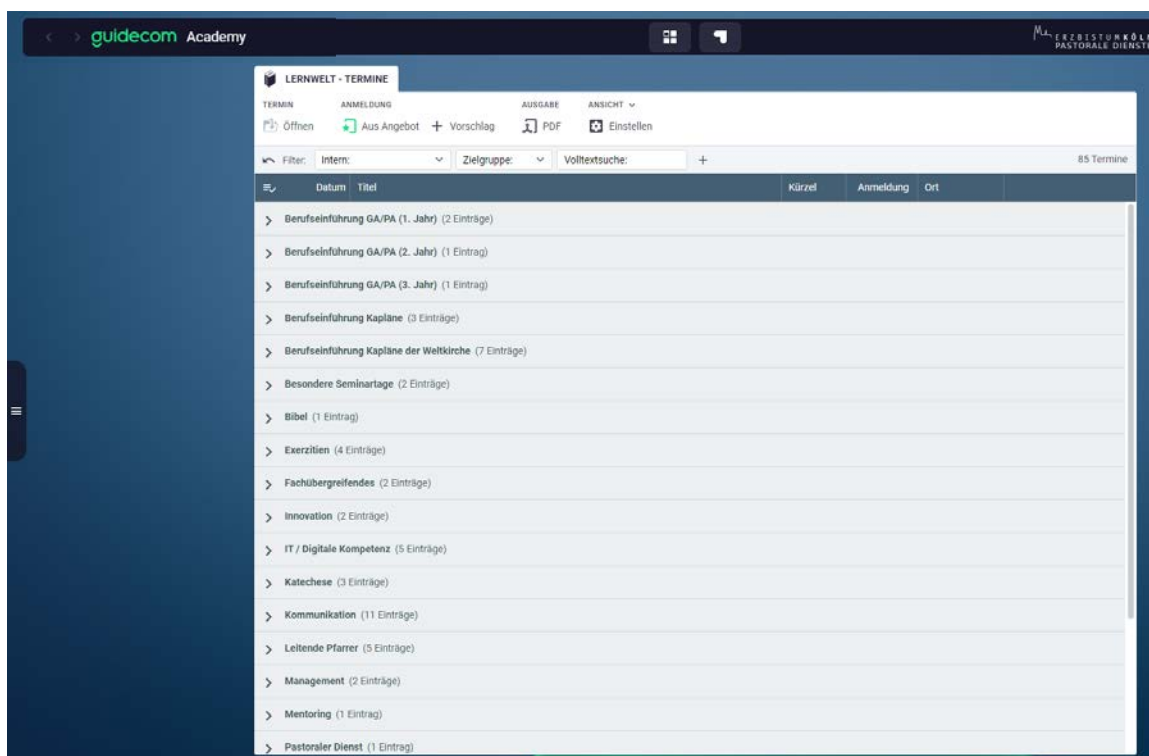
guidecom Academy

ERZBISTUM KÖLN
PASTORALE DIENSTE

LERNWELT - TERMINE

TERMIN
Öffnen

ANMELDUNG
Aus Angebot
+ Vorschlag

AUSGABE
PDF

ANSICHT
Einstellen

Filter: Intern: Zielgruppe: Volltextsuche: +

85 Termine

| Datum | Titel | Kürzel | Anmeldung | Ort |
|---|---|---|---|---|

> Berufseinführung GA/PA (1. Jahr) (2 Einträge)
> Berufseinführung GA/PA (2. Jahr) (1 Eintrag)
> Berufseinführung GA/PA (3. Jahr) (1 Eintrag)
> Berufseinführung Kapläne (3 Einträge)
> Berufseinführung Kapläne der Weltkirche (7 Einträge)
> Besondere Seminartage (2 Einträge)
> Bibel (1 Eintrag)
> Exerzitien (4 Einträge)
> Fachübergreifendes (2 Einträge)
> Innovation (2 Einträge)
> IT / Digitale Kompetenz (5 Einträge)
> Katechese (3 Einträge)
> Kommunikation (11 Einträge)
> Leitende Pfarrer (5 Einträge)
> Management (2 Einträge)
> Mentoring (1 Eintrag)
> Pastoraler Dienst (1 Eintrag)